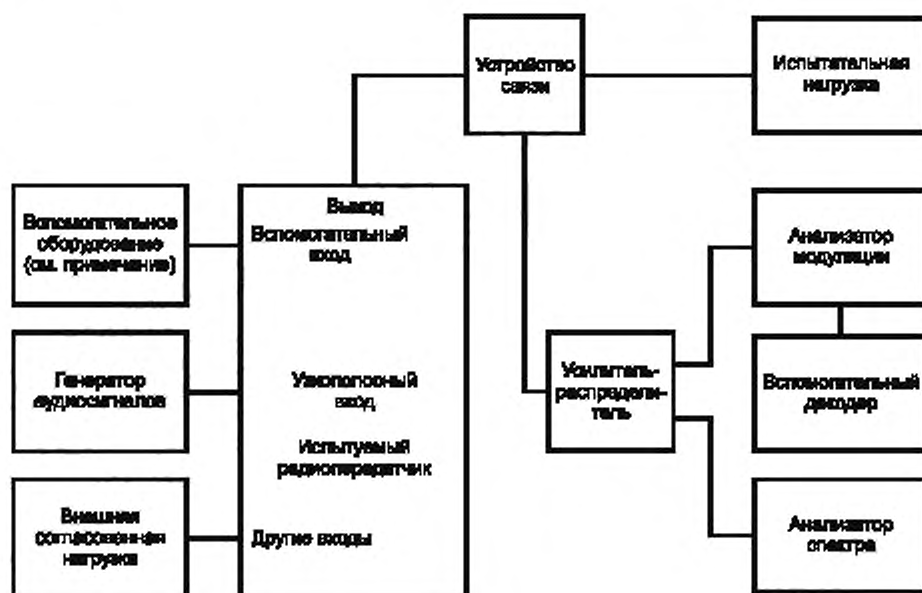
Устройство связи

Испытательная нагрузка

Вспомогательное оборудование (см. примечание)

Выход

Вспомогательный вход

Анализатор модуляции

Генератор аудиосигналов

Узкополосный вход

Испытуемый радиопередатчик

Усилитель-распределитель

Вспомогательный декодер

Внешняя согласованная нагрузка

Другие входы

Анализатор спектра